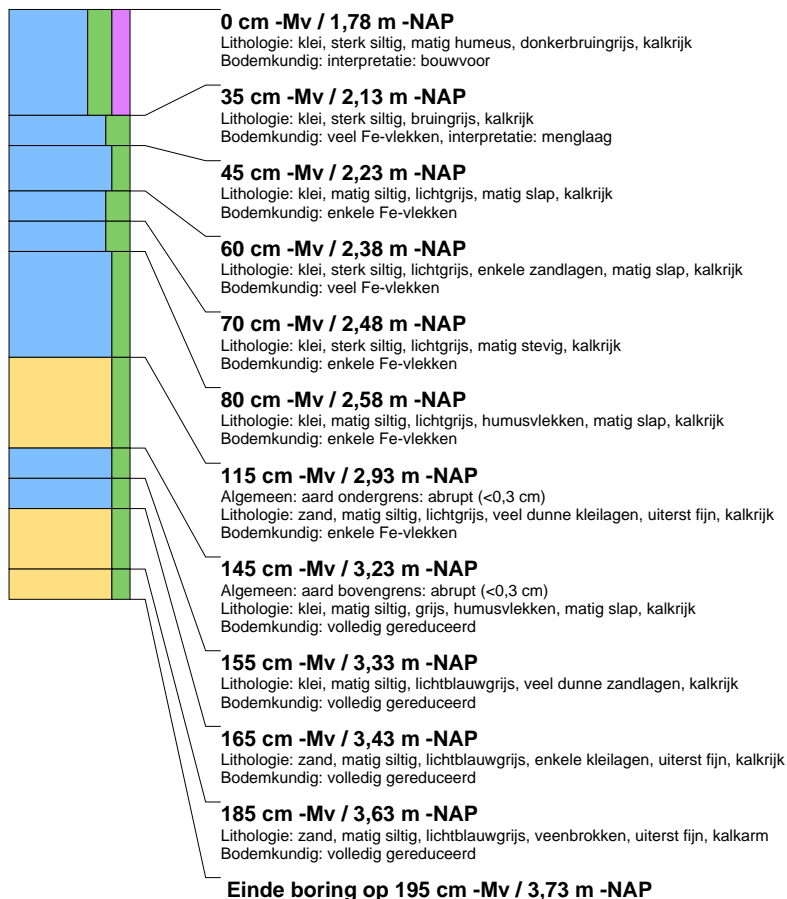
**0 cm -Mv / 1,78 m -NAP**
Lithologie: klei, sterk siltig, matig humeus, donkerbruingrijs, kalkrijk
Bodemkundig: interpretatie: bouwvoor

**35 cm -Mv / 2,13 m -NAP**
Lithologie: klei, sterk siltig, bruingrijs, kalkrijk
Bodemkundig: veel Fe-vlekken, interpretatie: menglaag

**45 cm -Mv / 2,23 m -NAP**
Lithologie: klei, matig siltig, lichtgrijs, matig slap, kalkrijk
Bodemkundig: enkele Fe-vlekken

**60 cm -Mv / 2,38 m -NAP**
Lithologie: klei, sterk siltig, lichtgrijs, enkele zandlagen, matig slap, kalkrijk
Bodemkundig: veel Fe-vlekken

**70 cm -Mv / 2,48 m -NAP**
Lithologie: klei, sterk siltig, lichtgrijs, matig stevig, kalkrijk
Bodemkundig: enkele Fe-vlekken

**80 cm -Mv / 2,58 m -NAP**
Lithologie: klei, matig siltig, lichtgrijs, humusvlekken, matig slap, kalkrijk
Bodemkundig: enkele Fe-vlekken

**115 cm -Mv / 2,93 m -NAP**
Algemeen: aard ondergrens: abrupt (<0,3 cm)
Lithologie: zand, matig siltig, lichtgrijs, veel dunne kleilagen, uiterst fijn, kalkrijk
Bodemkundig: enkele Fe-vlekken

**145 cm -Mv / 3,23 m -NAP**
Algemeen: aard bovengrens: abrupt (<0,3 cm)
Lithologie: klei, matig siltig, grijs, humusvlekken, matig slap, kalkrijk
Bodemkundig: volledig gereduceerd

**155 cm -Mv / 3,33 m -NAP**
Lithologie: klei, matig siltig, lichtblauwgrijs, veel dunne zandlagen, kalkrijk
Bodemkundig: volledig gereduceerd

**165 cm -Mv / 3,43 m -NAP**
Lithologie: zand, matig siltig, lichtblauwgrijs, enkele kleilagen, uiterst fijn, kalkrijk
Bodemkundig: volledig gereduceerd

**185 cm -Mv / 3,63 m -NAP**
Lithologie: zand, matig siltig, lichtblauwgrijs, veenbrokken, uiterst fijn, kalkarm
Bodemkundig: volledig gereduceerd

**Einde boring op 195 cm -Mv / 3,73 m -NAP**